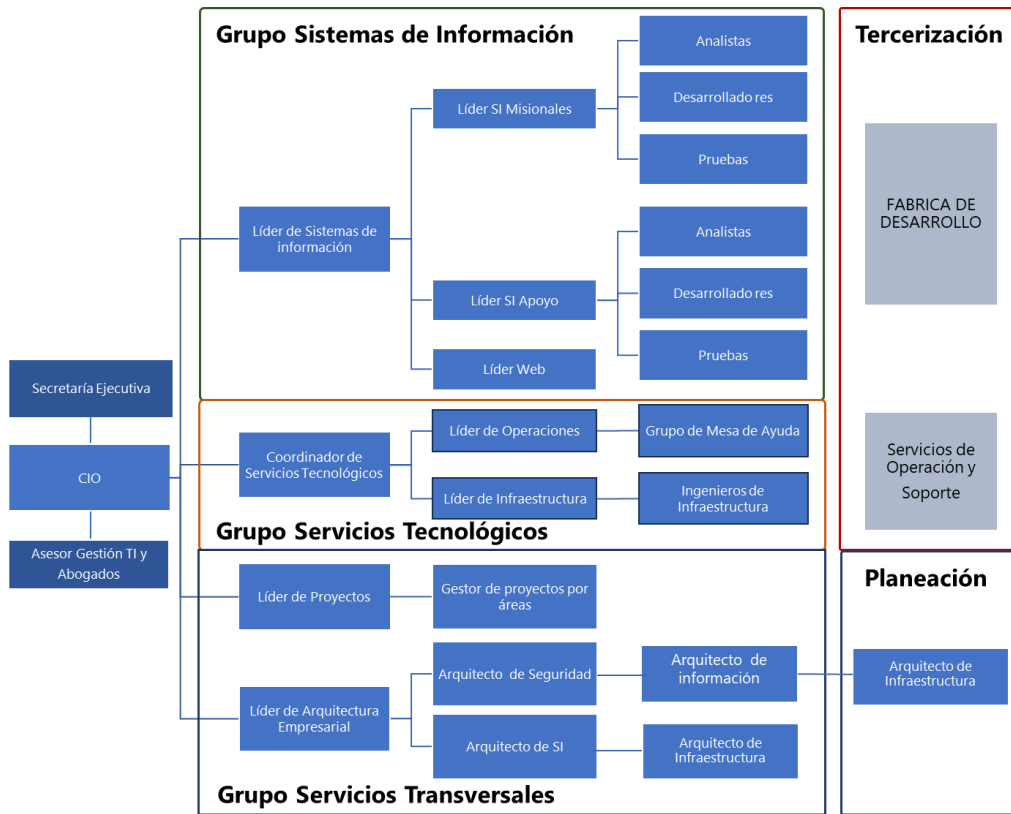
Grupo Sistemas de Información

Líder de Sistemas de información

Líder SI Misionales

Analistas

Desarrollado res

Pruebas

Líder SI Apoyo

Analistas

Desarrollado res

Pruebas

Líder Web

Tercerización

FABRICA DE DESARROLLO

Servicios de Operación y Soporte

Secretaría Ejecutiva

CIO

Asesor Gestión TI y Abogados

Coordinador de Servicios Tecnológicos

Líder de Operaciones

Grupo de Mesa de Ayuda

Líder de Infraestructura

Ingenieros de Infraestructura

Grupo Servicios Tecnológicos

Líder de Proyectos

Gestor de proyectos por áreas

Planeación

Líder de Arquitectura Empresarial

Arquitecto de Seguridad

Arquitecto de información

Arquitecto de Infraestructura

Arquitecto de SI

Arquitecto de Infraestructura

Grupo Servicios Transversales